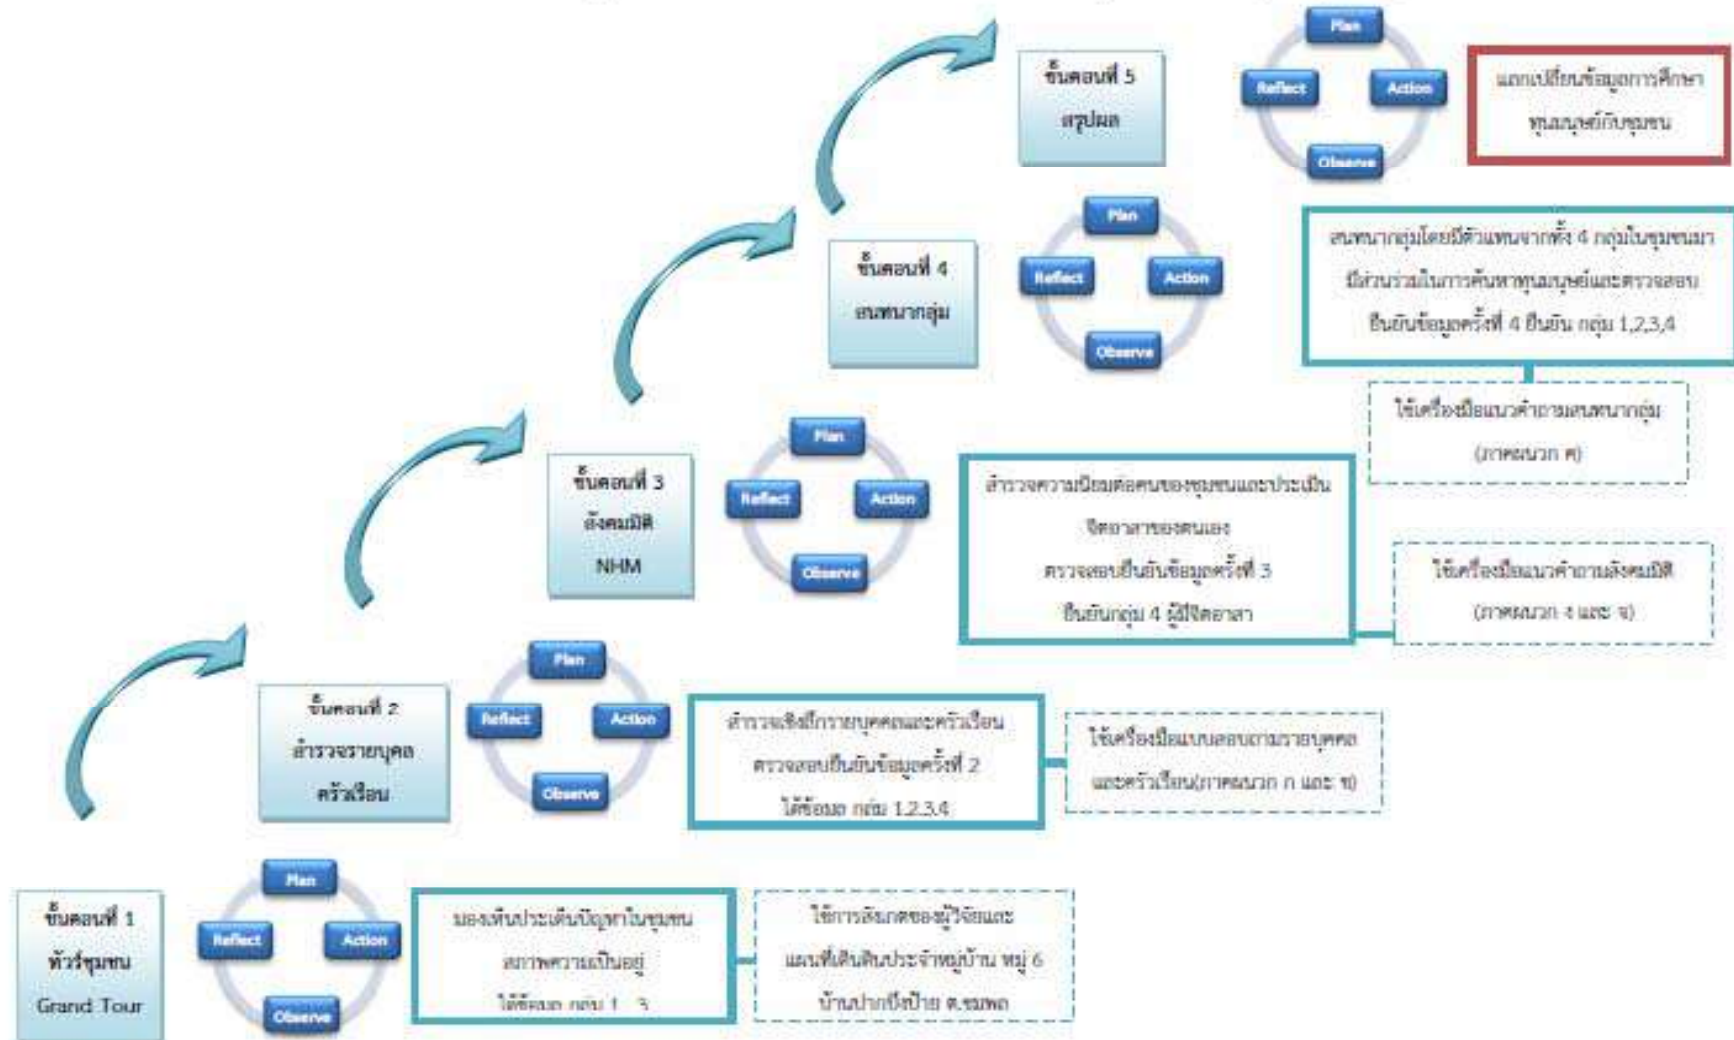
ขั้นตอนที่ 5
สรุปผล

Plan
Reflect
Action
Observe

แลกเปลี่ยนข้อมูลการศึกษาทุนมนุษย์กับชุมชน

ขั้นตอนที่ 4
สนทนากลุ่ม

Plan
Reflect
Action
Observe

สนทนากลุ่มโดยมีตัวแทนจากทั้ง 4 กลุ่มในชุมชนมามีส่วนร่วมในการค้นหาทุนมนุษย์และตรวจสอบยืนยันข้อมูลครั้งที่ 4 ยืนยัน กลุ่ม 1,2,3,4

ใช้เครื่องมือแนวคำถามสนทนากลุ่ม (ภาคผนวก ค)

ขั้นตอนที่ 3
สังคมมิติ
NHM

Plan
Reflect
Action
Observe

สำรวจความนิยมต่อคนของชุมชนและประเมินจิตอาสาของตนเอง
ตรวจสอบยืนยันข้อมูลครั้งที่ 3
ยืนยันกลุ่ม 4 ผู้มีจิตอาสา

ใช้เครื่องมือแนวคำถามสังคมมิติ (ภาคผนวก ง และ จ)

ขั้นตอนที่ 2
สำรวจรายบุคคลครัวเรือน

Plan
Reflect
Action
Observe

สำรวจเชิงลึกรายบุคคลและครัวเรือน
ตรวจสอบยืนยันข้อมูลครั้งที่ 2
ได้ข้อมูล กลุ่ม 1,2,3,4

ใช้เครื่องมือแบบสอบถามรายบุคคลและครัวเรือน(ภาคผนวก ก และ ข)

ขั้นตอนที่ 1
ทัวร์ชุมชน
Grand Tour

Plan
Reflect
Action
Observe

มองเห็นประเด็นปัญหาในชุมชน
สภาพความเป็นอยู่
ได้ข้อมูล กลุ่ม 1 - 3

ใช้การสังเกตของผู้วิจัยและแผนที่เดินดินประจำหมู่บ้าน หมู่ 6 บ้านปากบึงป้าย ต.ชมพล